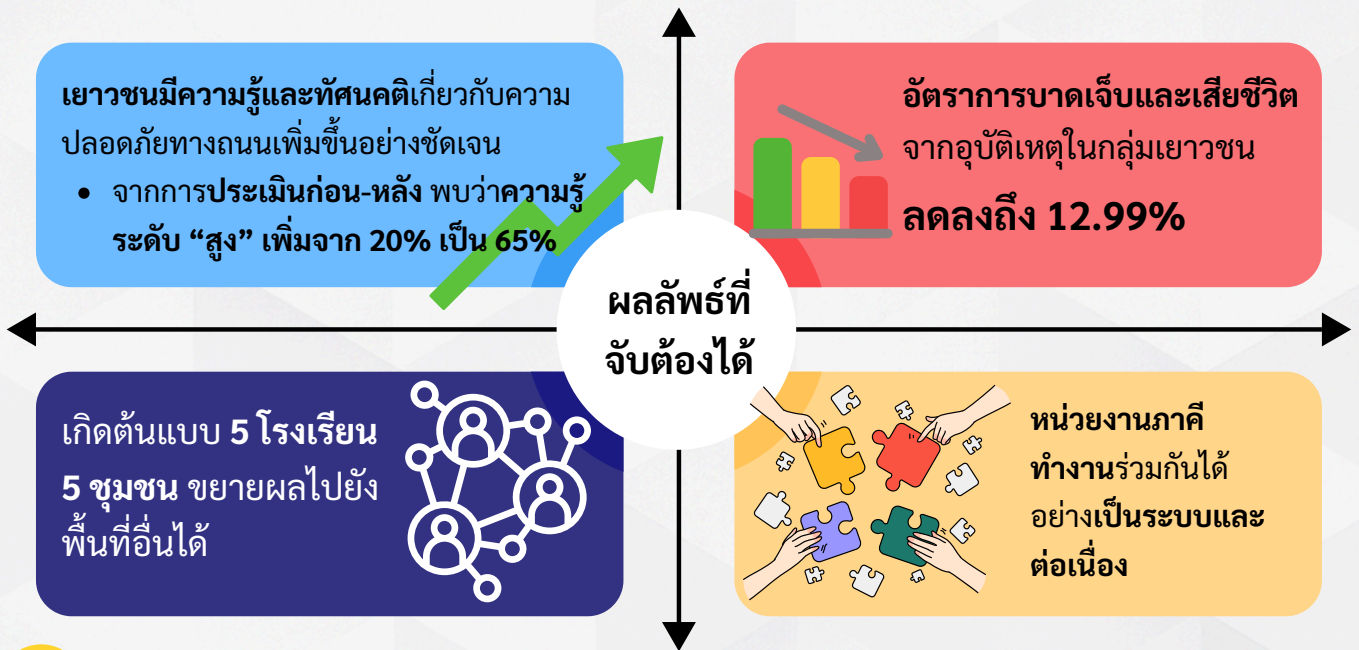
เยาวชนมีความรู้และทัศนคติเกี่ยวกับความปลอดภัยทางถนนเพิ่มขึ้นอย่างชัดเจน

• จากการประเมินก่อน-หลัง พบว่าความรู้ระดับ “สูง” เพิ่มจาก 20% เป็น 65%

อัตราการบาดเจ็บและเสียชีวิต จากอุบัติเหตุในกลุ่มเยาวชน

ลดลงถึง 12.99%

ผลลัพธ์ที่จับต้องได้

เกิดต้นแบบ 5 โรงเรียน 5 ชุมชน ขยายผลไปยังพื้นที่อื่นได้

หน่วยงานภาคีทำงานร่วมกันได้อย่างเป็นระบบและต่อเนื่อง